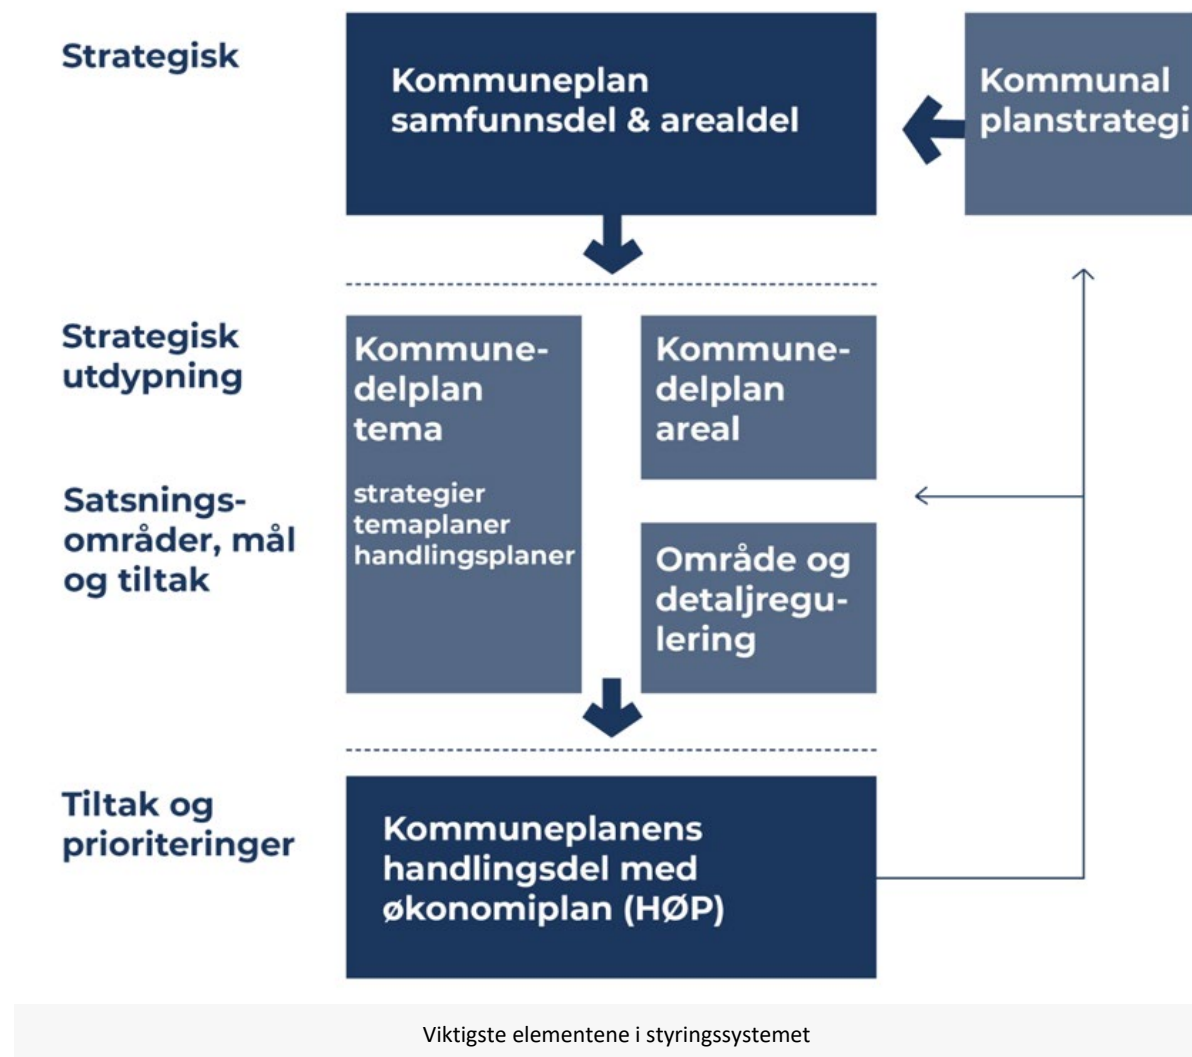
Strategisk

Kommuneplan samfunnsdel & arealdel

Kommunal planstrategi

Strategisk utdypning

Kommune-delplan tema

strategier
temaplaner
handlingsplaner

Kommune-delplan areal

Satsnings-områder, mål og tiltak

Område og detaljregu-lering

Tiltak og prioriteringer

Kommuneplanens handlingsdel med økonomiplan (HØP)

Viktigste elementene i styringssystemet